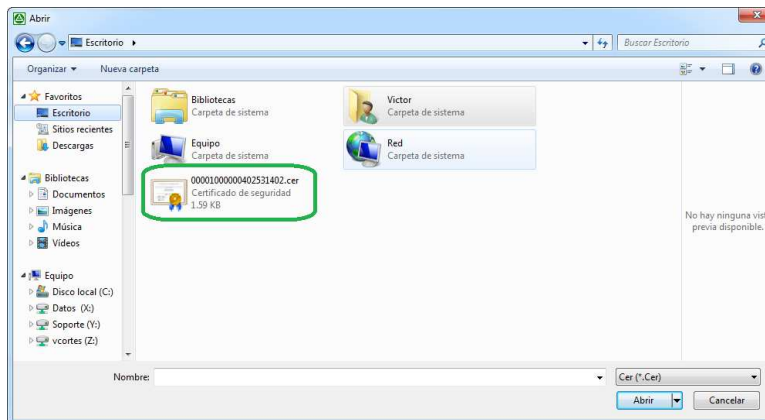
Abrir

Escritorio ▸

Buscar Escritorio

Organizar ▾ Nueva carpeta

Favoritos
Escritorio
Sitios recientes
Descargas

Bibliotecas
Documentos
Imágenes
Música
Vídeos

Equipo
Disco local (C:)
Datos (X:)
Soporte (Y:)
vcortes (Z:)

Bibliotecas
Carpeta de sistema

Victor
Carpeta de sistema

Equipo
Carpeta de sistema

Red
Carpeta de sistema

00001000000402531402.cer
Certificado de seguridad
1.59 KB

No hay ninguna vis
previa disponible.

Nombre:

Cer (*.Cer)

Abrir

Cancelar